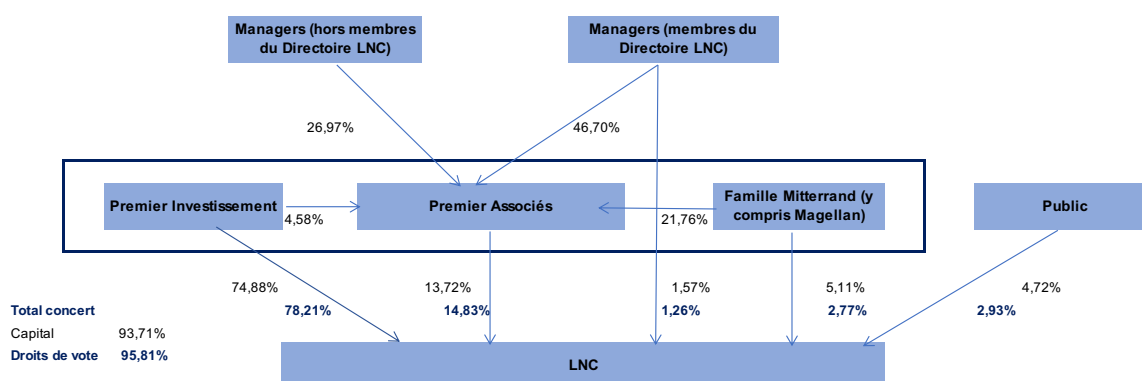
Managers (hors membres du Directoire LNC)

Managers (membres du Directoire LNC)

26,97%

46,70%

Premier Investissement

4,58%

Premier Associés

21,76%

Famille Mitterrand (y compris Magellan)

Public

74,88%

13,72%

1,57%

5,11%

4,72%

Total concert

78,21%

14,83%

1,26%

2,77%

2,93%

Capital 93,71%

Droits de vote 95,81%

LNC